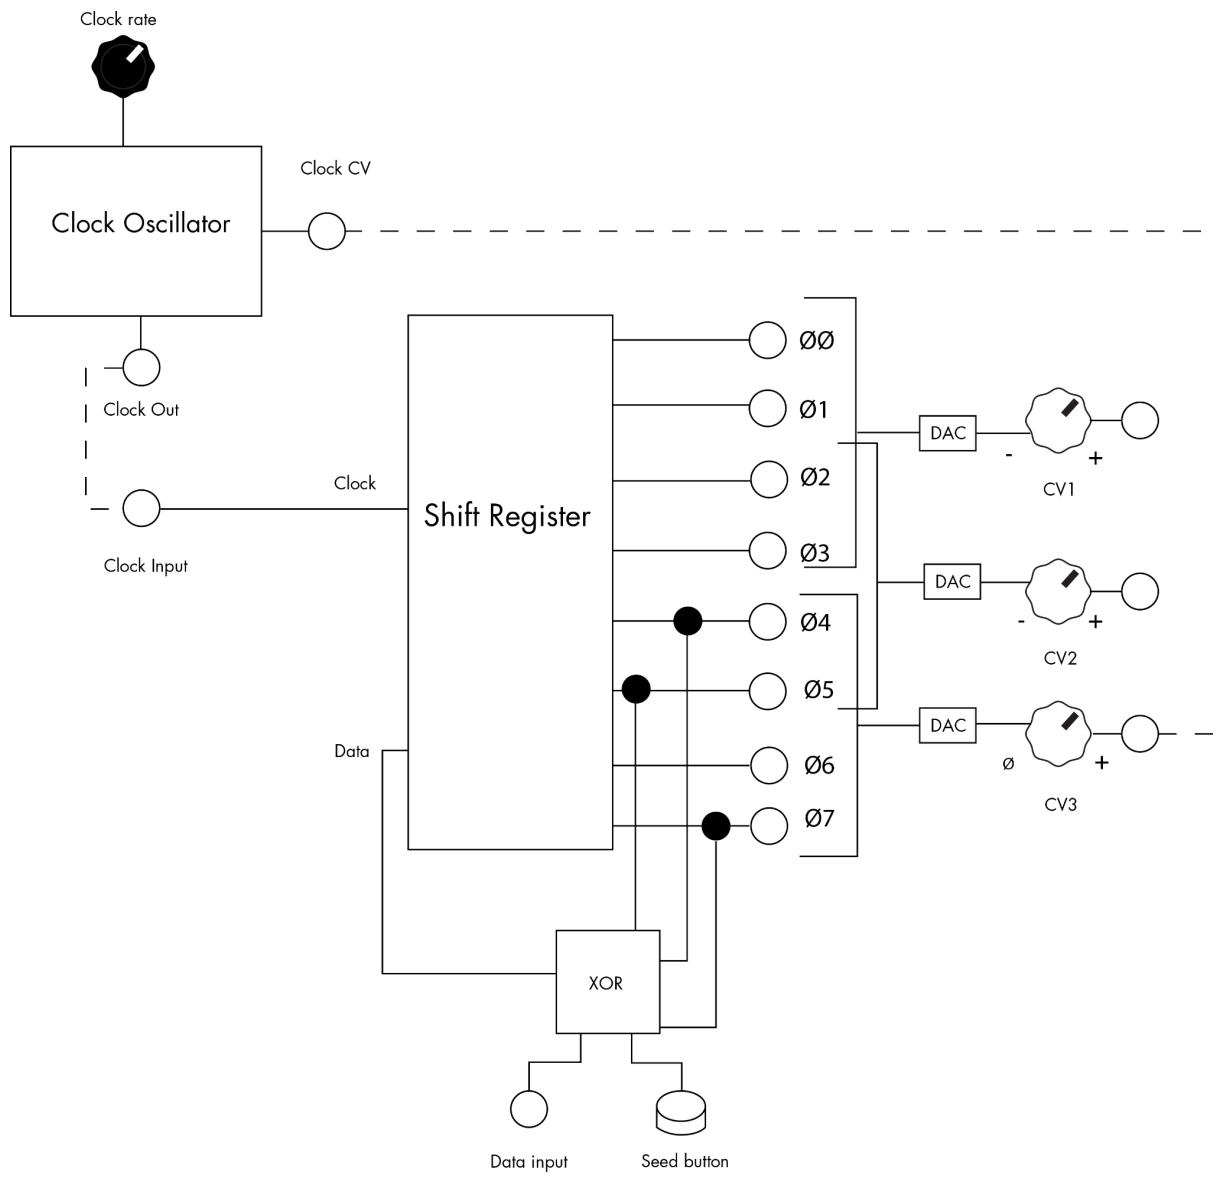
Clock rate

Clock Oscillator

Clock CV

Clock Out

Clock

Clock Input

Shift Register

ØØ

Ø1

Ø2

Ø3

Ø4

Ø5

Ø6

Ø7

DAC

-

+

CV1

DAC

-

+

CV2

DAC

ø

+

CV3

Data

XOR

Data input

Seed button